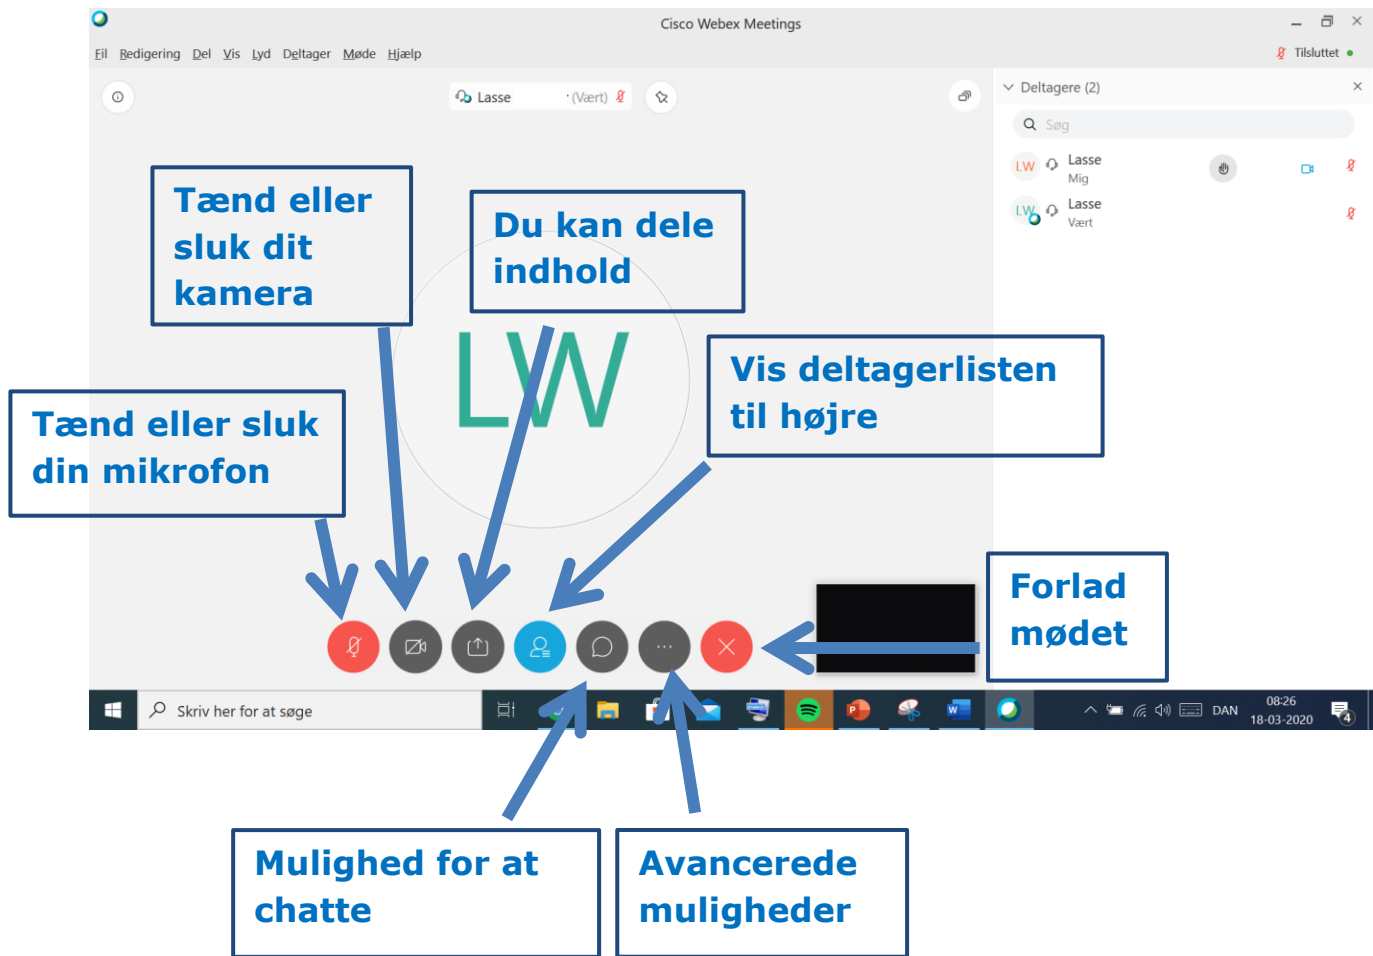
Cisco Webex Meetings

Fil Redigering Del Vis Lyd Deltager Møde Hjælp

Tilsluttet

Lasse (Vært)

Deltagere (2)

Søg

LW Lasse Mig

LW Lasse Vært

Tænd eller sluk dit kamera

Du kan dele indhold

Vis deltagerlisten til højre

Tænd eller sluk din mikrofon

LW

Forlad mødet

Skriv her for at søge

DAN 08:26 18-03-2020

4

Mulighed for at chatte

Avancerede muligheder